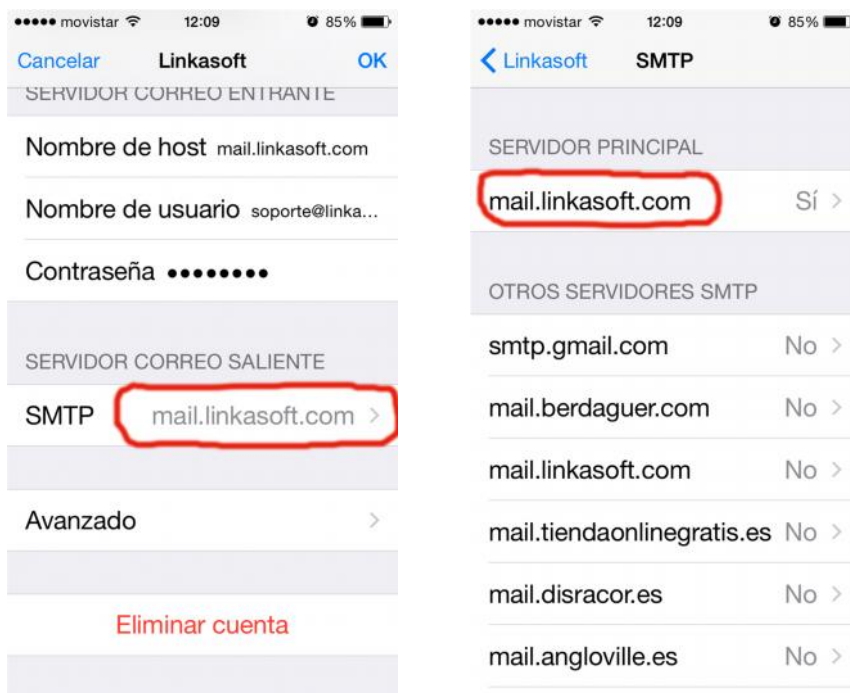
••••• movistar 12:09 85%

Cancelar Linkasoft OK

SERVIDOR CORREO ENTRANTE

Nombre de host mail.linkasoft.com

Nombre de usuario soporte@linka...

Contraseña ••••••••

SERVIDOR CORREO SALIENTE

SMTP mail.linkasoft.com >

Avanzado >

Eliminar cuenta

••••• movistar 12:09 85%

< Linkasoft SMTP

SERVIDOR PRINCIPAL

mail.linkasoft.com Sí >

OTROS SERVIDORES SMTP

smtp.gmail.com No >

mail.berdaguer.com No >

mail.linkasoft.com No >

mail.tiendaonlinegratis.es No >

mail.disracor.es No >

mail.angloville.es No >